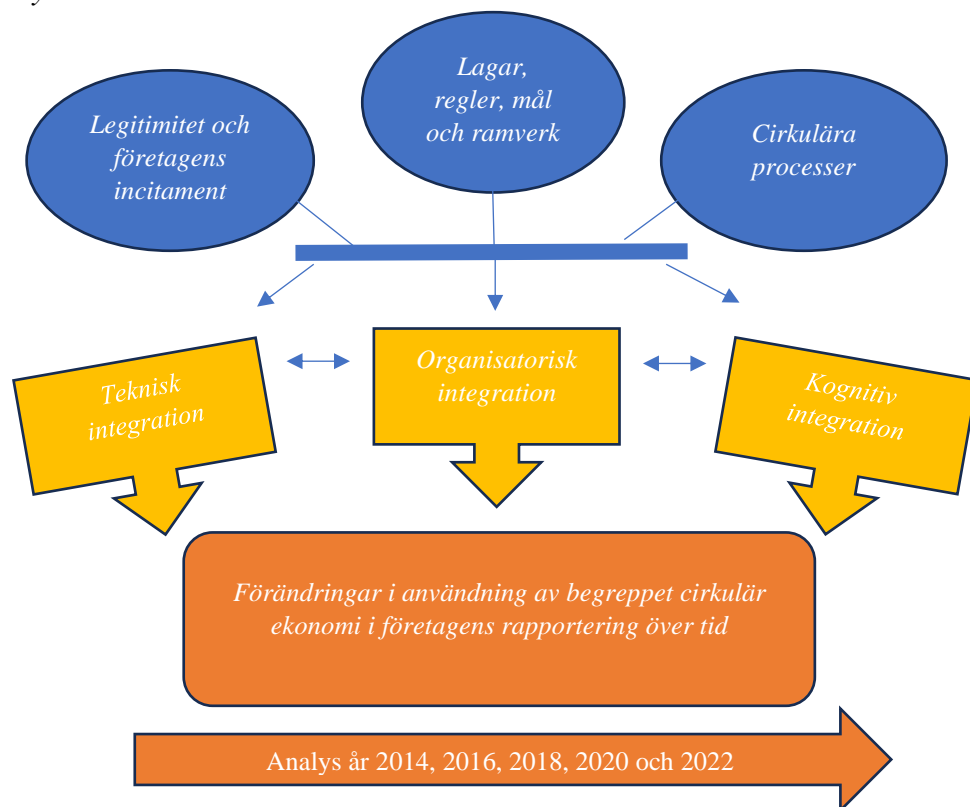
Legitimitet och företagens incitament

Lagar, regler, mål och ramverk

Cirkulära processer

Teknisk integration

Organisatorisk integration

Kognitiv integration

Förändringar i användning av begreppet cirkulär ekonomi i företagens rapportering över tid

Analys år 2014, 2016, 2018, 2020 och 2022